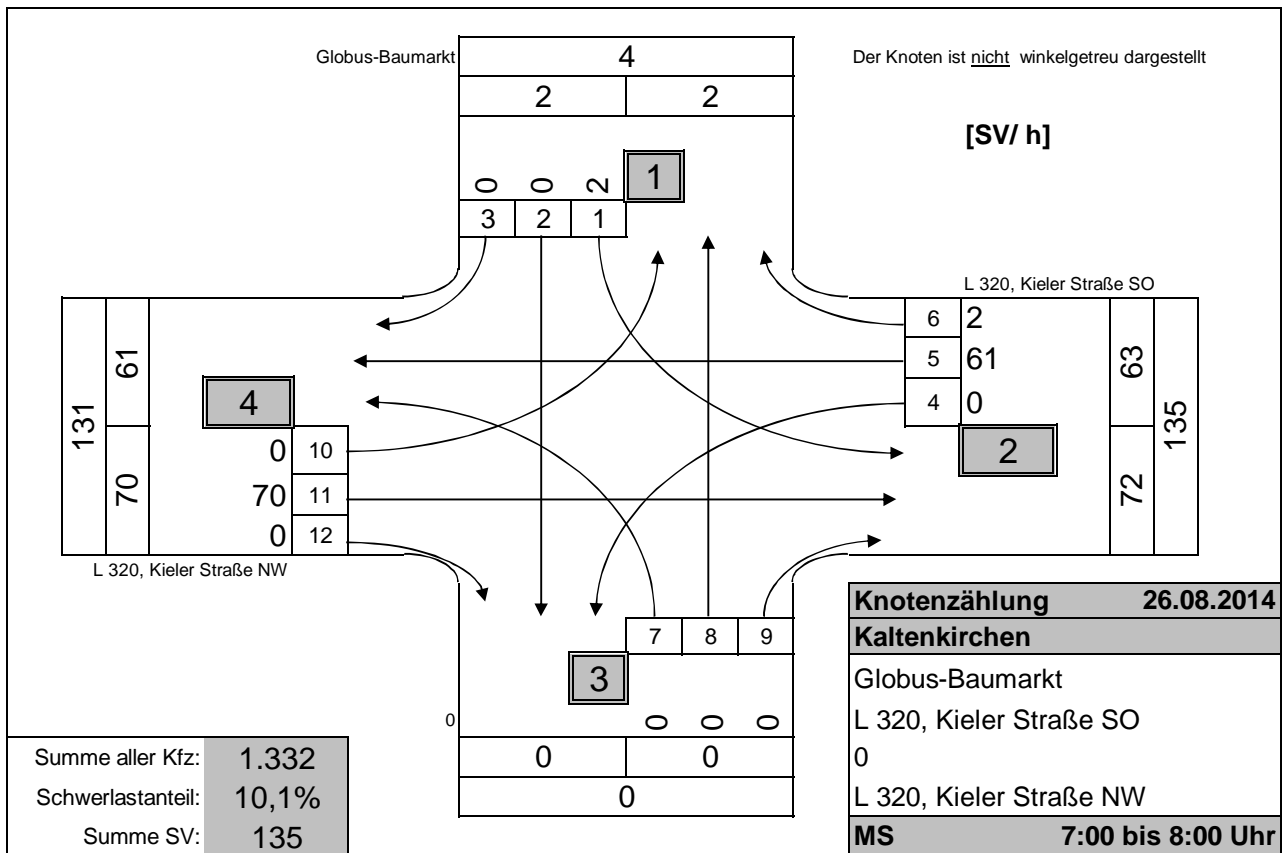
Globus-Baumarkt

| 4 | |
|---|---|
| 2 | 2 |

Der Knoten ist nicht winkelgetreu dargestellt

[SV/ h]

0 0 2
1

| 3 | 2 | 1 |
|---|---|---|

L 320, Kieler Straße SO

| 6 | 2 |
|---|---|
| 5 | 61 |
| 4 | 0 |

63
135
72

2

131
61
70

4

| 0 | 10 |
|---|---|
| 70 | 11 |
| 0 | 12 |

L 320, Kieler Straße NW

| 7 | 8 | 9 |
|---|---|---|

3

0

0 0 0

| 0 | 0 |
|---|---|
| 0 | |

| Knotenzählung | 26.08.2014 |
|---|---|
| Kaltenkirchen | |
| Globus-Baumarkt | |
| L 320, Kieler Straße SO | |
| 0 | |
| L 320, Kieler Straße NW | |
| MS | 7:00 bis 8:00 Uhr |

| Summe aller Kfz: | 1.332 |
|---|---|
| Schwerlastanteil: | 10,1% |
| Summe SV: | 135 |